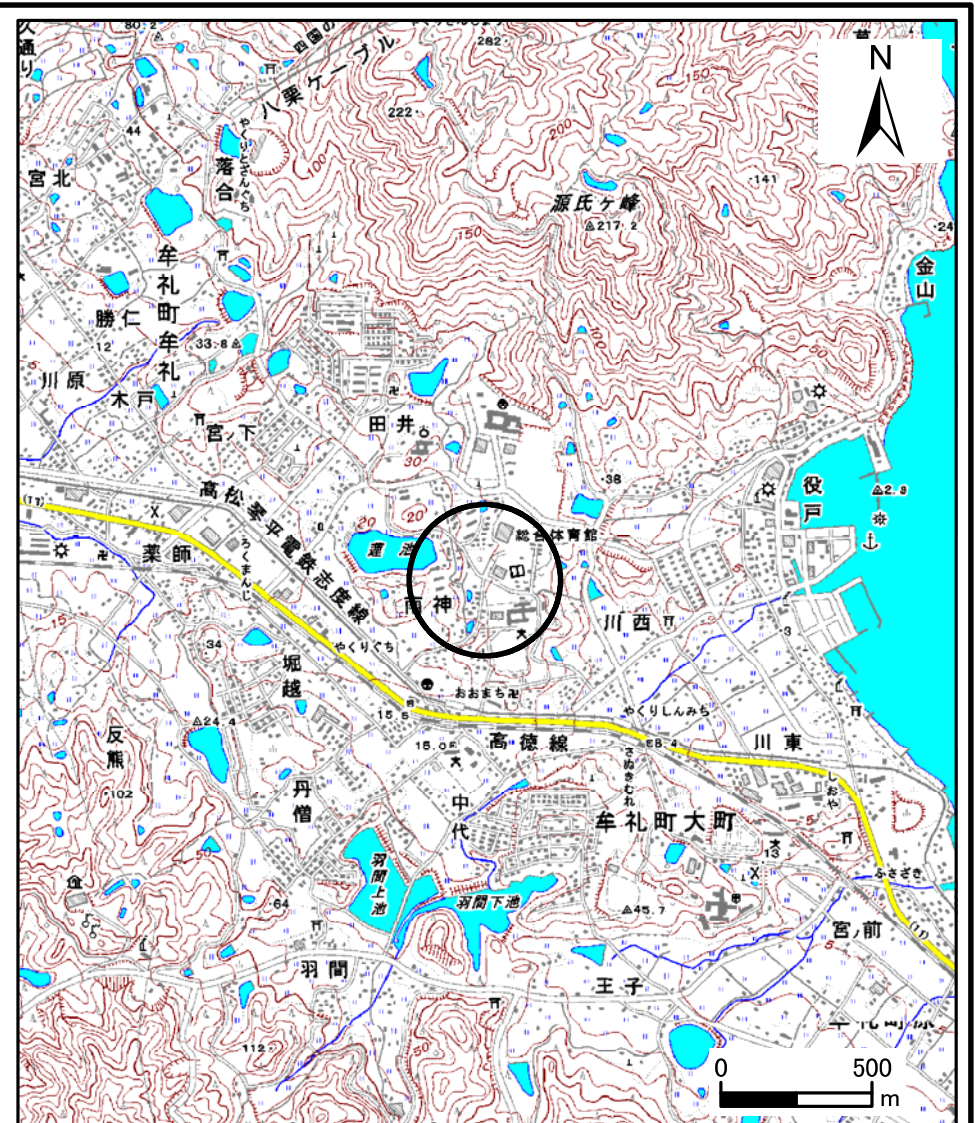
N
八栗ケーブル
やくりとざんぐち
落合
282
222
宮北
牟礼町牟礼
勝仁
川原
木戸
宮ノ下
源氏ヶ峰
217.2
141
金山
田井
33.8
高松琴平電鉄志度線
薬師
ろくまんじ
総合体育館
雨神
やくりぐち
堀越
おおまち
15.5
川西
役戸
2.9
38
やくりしんみち
高徳線
15.0
さぬきむれ
川東
8.4
しおや
反熊
24.4
102
丹僧
中代
牟礼町大町
羽間上池
羽間下池
45.7
13
ささき
宮ノ前
羽間
王子
112
64
0
500
m